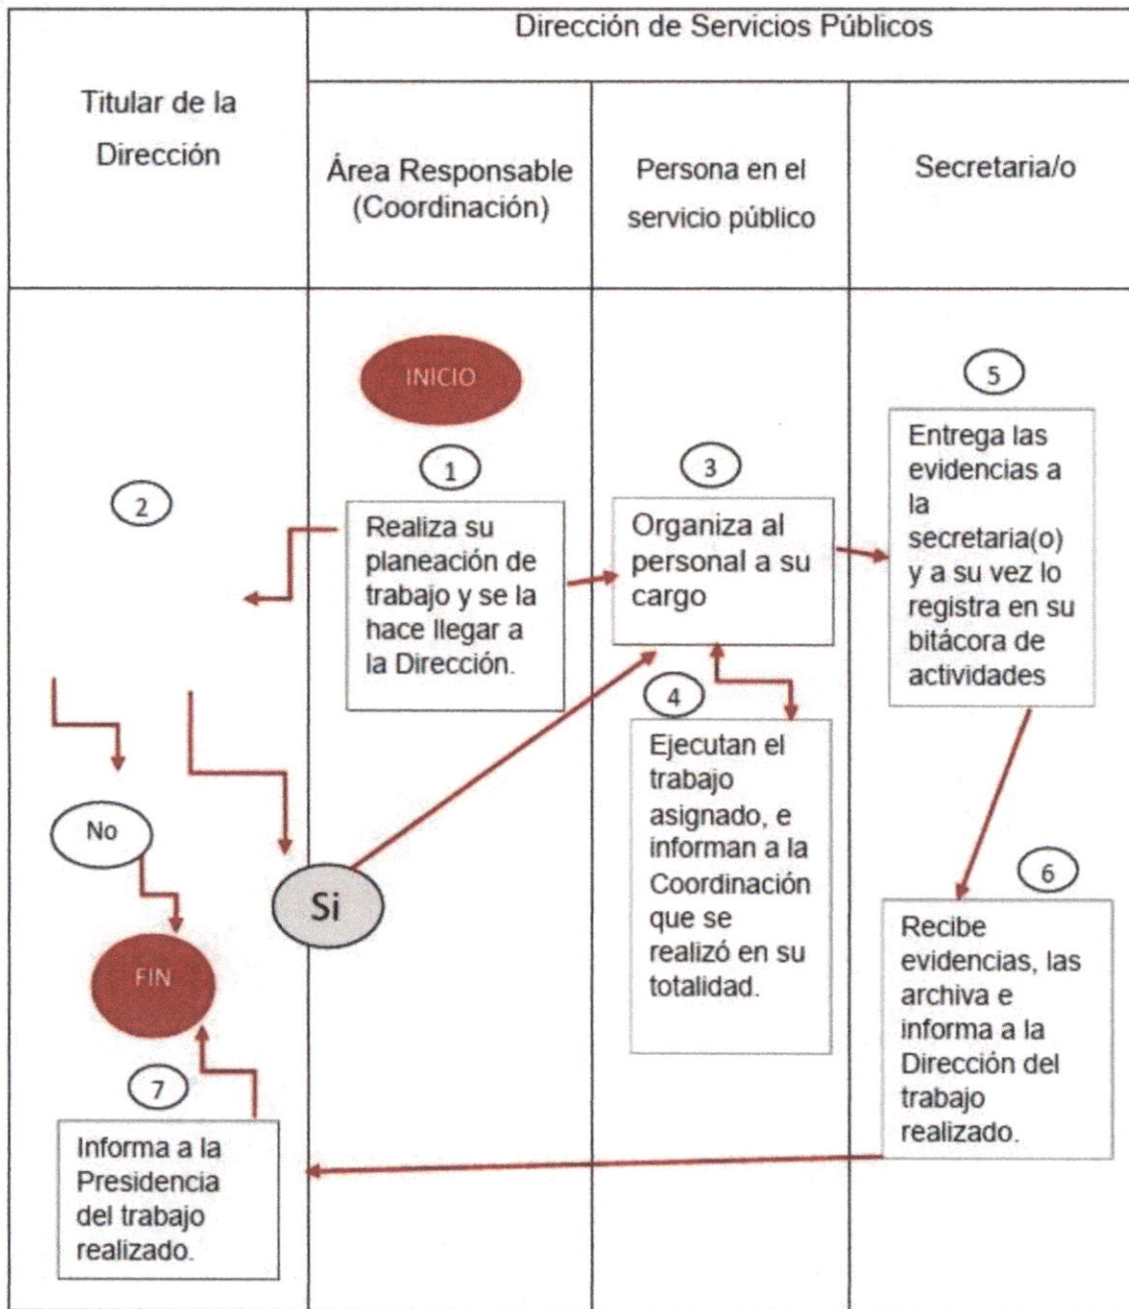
Titular de la Dirección

Dirección de Servicios Públicos

Área Responsable (Coordinación)

Persona en el servicio público

Secretaria/o

INICIO

1

Realiza su planeación de trabajo y se la hace llegar a la Dirección.

2

3

Organiza al personal a su cargo

4

Ejecutan el trabajo asignado, e informan a la Coordinación que se realizó en su totalidad.

5

Entrega las evidencias a la secretaria(o) y a su vez lo registra en su bitácora de actividades

6

Recibe evidencias, las archiva e informa a la Dirección del trabajo realizado.

No

Si

FIN

7

Informa a la Presidencia del trabajo realizado.